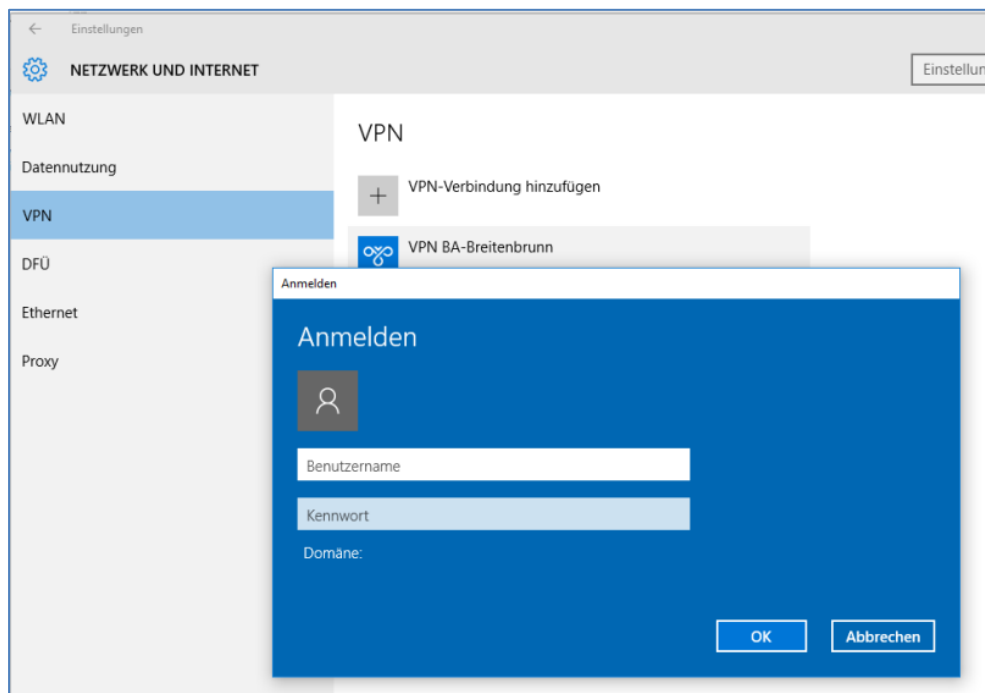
Einstellungen

NETZWERK UND INTERNET

Einstellun

WLAN

Datennutzung

VPN

DFÜ

Ethernet

Proxy

VPN

VPN-Verbindung hinzufügen

VPN BA-Breitenbrunn

Anmelden

Anmelden

Benutzername

Kennwort

Domäne:

OK

Abbrechen